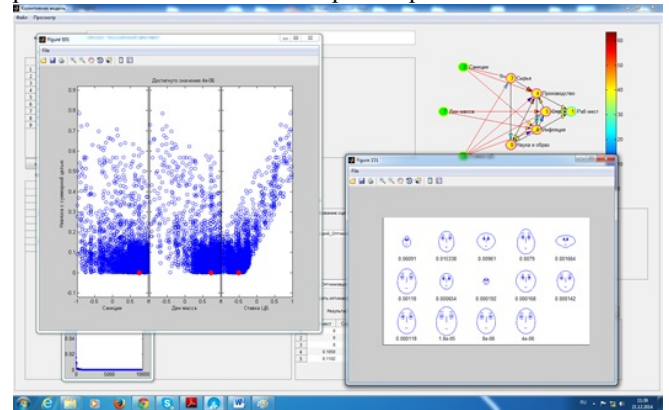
Когнитивная модель
Файл Просмотр

Figure 305
File
Достигнуто значение 4e-06
Невязка с суммарной целью
0.9
0.8
0.7
0.6
0.5
0.4
0.3
0.2
0.1
0
-0.1
-1 -0.5 0 0.5
Санкции
-0.5 0 0.5
Ден масса
-0.5 0 0.5 1
Ставка ЦБ

Санкции
Ден масса
Семья
Производство
Раб мест
Инфляция
Наука и образ
60
50
40
30
20
10

Figure 372
File
0.00001 0.010338 0.00961 0.0076 0.001664
0.00118 0.000654 0.000192 0.000168 0.000142
0.000118 1.8e-05 8e-05 4e-05

0.04
0.02
0
0 5000 10000

1
2
3
4 0.1666
5 0.1162

Результ

RU 15:59 21.12.2016